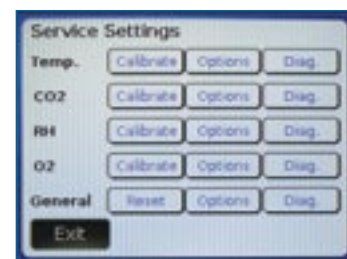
Service Settings

| | | | |
|---|---|---|---|
| Temp. | Calibrate | Options | Diag. |
| CO2 | Calibrate | Options | Diag. |
| RH | Calibrate | Options | Diag. |
| O2 | Calibrate | Options | Diag. |
| General | Reset | Options | Diag. |

Exit